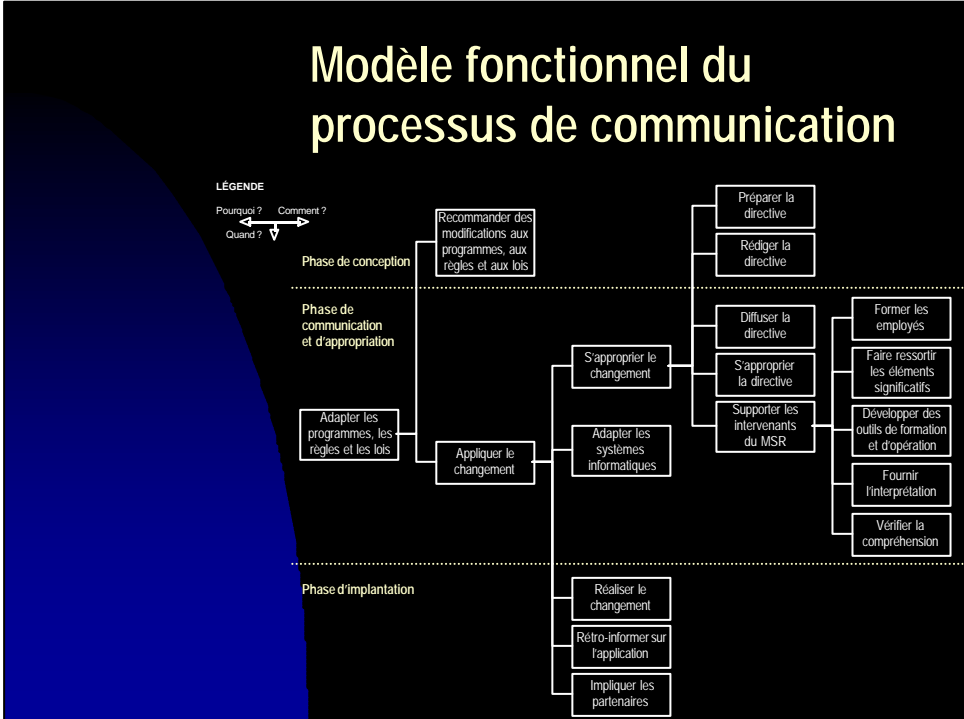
Modèle fonctionnel du processus de communication

LÉGENDE

Pourquoi ? Comment ?

Quand ?

Phase de conception

Phase de communication et d'appropriation

Phase d'implantation

Adapter les programmes, les règles et les lois

Recommander des modifications aux programmes, aux règles et aux lois

Appliquer le changement

S'approprier le changement

Adapter les systèmes informatiques

Réaliser le changement

Rétro-informer sur l'application

Impliquer les partenaires

Préparer la directive

Rédiger la directive

Diffuser la directive

S'approprier la directive

Supporter les intervenants du MSR

Former les employés

Faire ressortir les éléments significatifs

Développer des outils de formation et d'opération

Fournir l'interprétation

Vérifier la compréhension